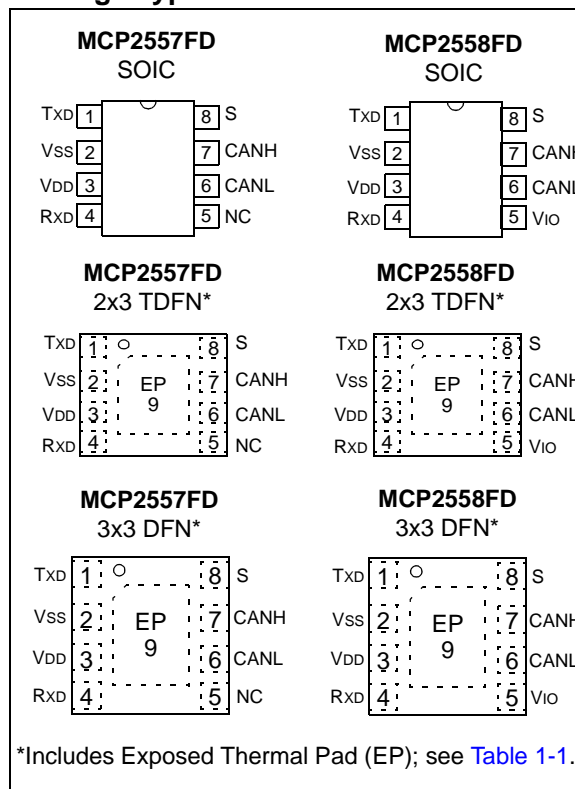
MCP2557FD
SOIC

TXD 1
VSS 2
VDD 3
RXD 4
8 S
7 CANH
6 CANL
5 NC

MCP2558FD
SOIC

TXD 1
VSS 2
VDD 3
RXD 4
8 S
7 CANH
6 CANL
5 VIO

MCP2557FD
2x3 TDFN*

TXD 1
VSS 2
VDD 3
RXD 4
EP 9
8 S
7 CANH
6 CANL
5 NC

MCP2558FD
2x3 TDFN*

TXD 1
VSS 2
VDD 3
RXD 4
EP 9
8 S
7 CANH
6 CANL
5 VIO

MCP2557FD
3x3 DFN*

TXD 1
VSS 2
VDD 3
RXD 4
EP 9
8 S
7 CANH
6 CANL
5 NC

MCP2558FD
3x3 DFN*

TXD 1
VSS 2
VDD 3
RXD 4
EP 9
8 S
7 CANH
6 CANL
5 VIO

*Includes Exposed Thermal Pad (EP); see Table 1-1.